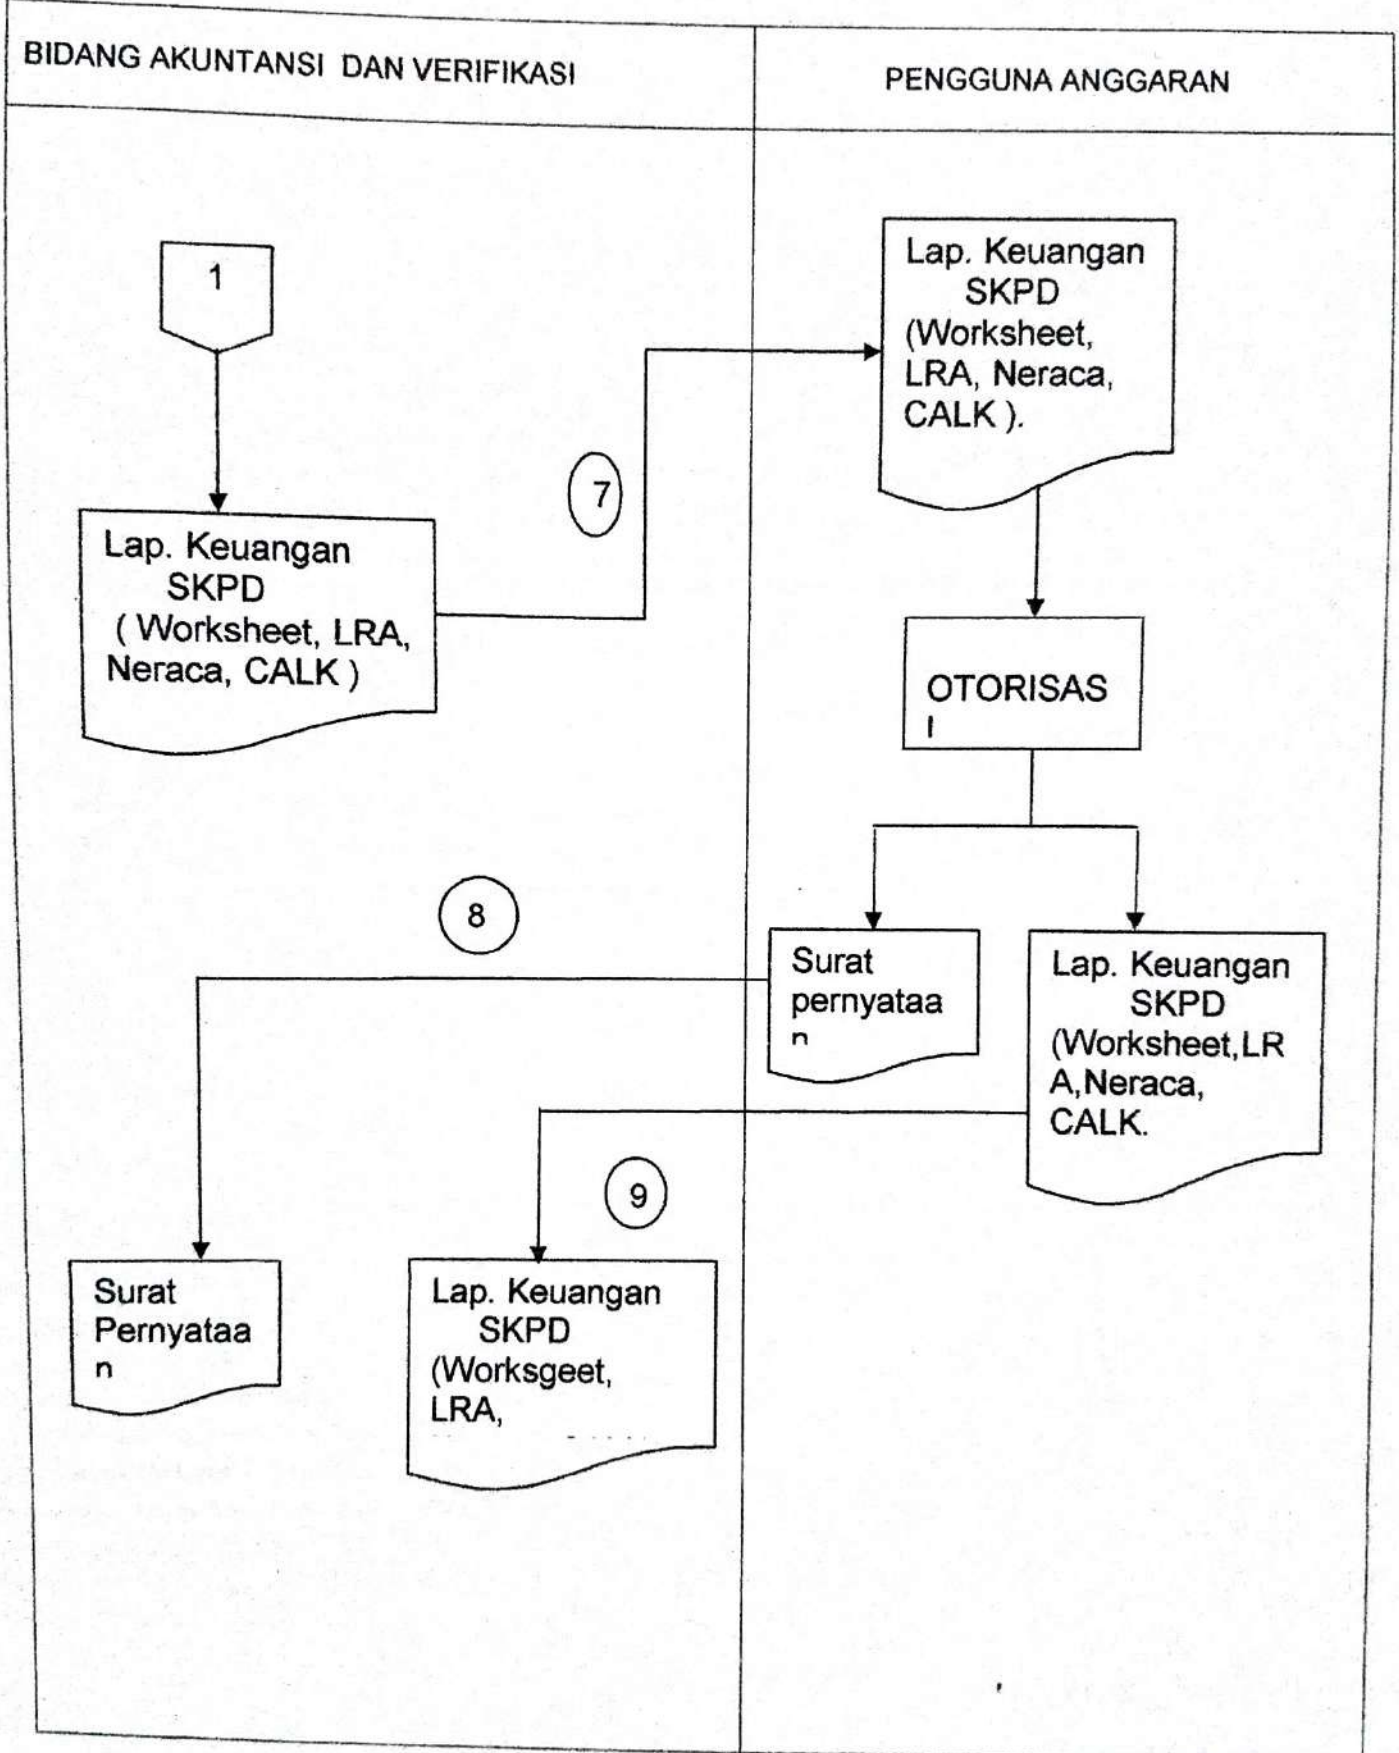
BIDANG AKUNTANSI DAN VERIFIKASI

PENGGUNA ANGGARAN

1

Lap. Keuangan SKPD ( Worksheet, LRA, Neraca, CALK )

7

Lap. Keuangan SKPD (Worksheet, LRA, Neraca, CALK ).

OTORISAS I

8

Surat pernyataa n

Lap. Keuangan SKPD (Worksheet,LR A,Neraca, CALK.

9

Surat Pernyataa n

Lap. Keuangan SKPD (Worksgeet, LRA, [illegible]